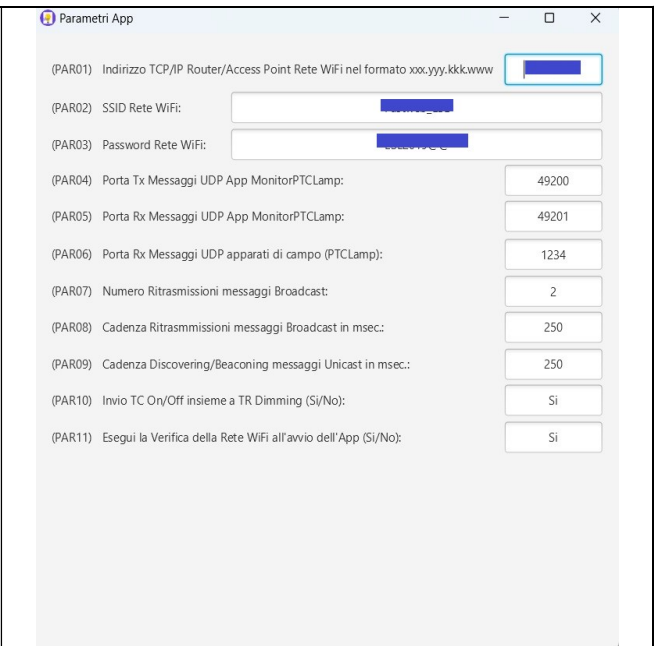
Parametri App

(PAR01) Indirizzo TCP/IP Router/Access Point Rete WiFi nel formato xxx.yyy.kkk.www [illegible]

(PAR02) SSID Rete WiFi: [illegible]

(PAR03) Password Rete WiFi: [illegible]

(PAR04) Porta Tx Messaggi UDP App MonitorPTCLamp: 49200

(PAR05) Porta Rx Messaggi UDP App MonitorPTCLamp: 49201

(PAR06) Porta Rx Messaggi UDP apparati di campo (PTCLamp): 1234

(PAR07) Numero Ritrasmissioni messaggi Broadcast: 2

(PAR08) Cadenza Ritrasmmissioni messaggi Broadcast in msec.: 250

(PAR09) Cadenza Discovering/Beaconing messaggi Unicast in msec.: 250

(PAR10) Invio TC On/Off insieme a TR Dimming (Si/No): Si

(PAR11) Esegui la Verifica della Rete WiFi all'avvio dell'App (Si/No): Si